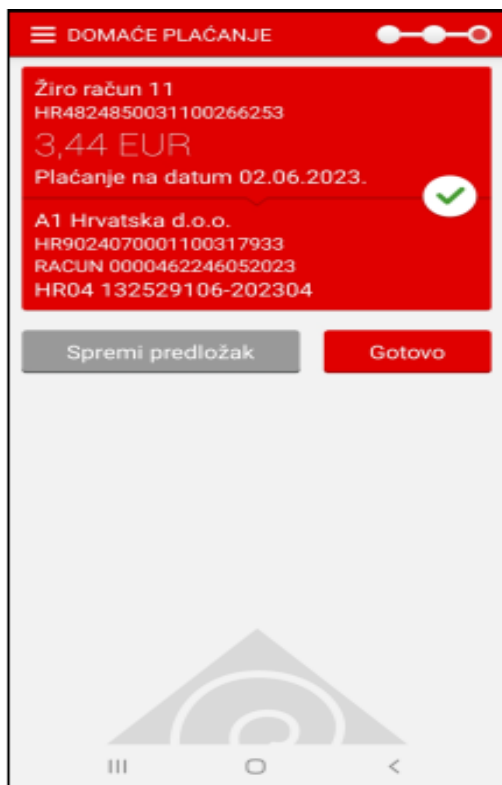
DOMAĆE PLAĆANJE

Žiro račun 11
HR4824850031100266253
3,44 EUR
Plaćanje na datum 02.06.2023.

A1 Hrvatska d.o.o.
HR9024070001100317933
RACUN 0000462246052023
HR04 132529106-202304

Spremi predložak

Gotovo